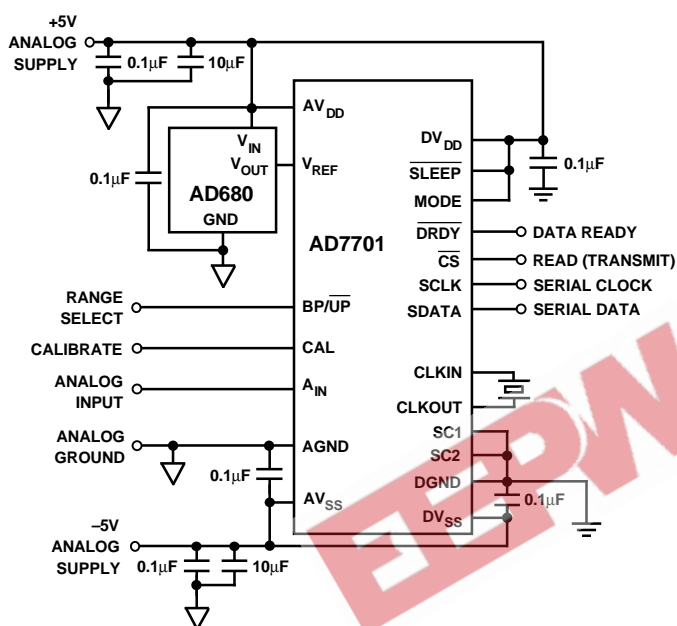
+5V
ANALOG
SUPPLY

0.1µF
10µF

AV$_{DD}$

V$_{IN}$
V$_{OUT}$

0.1µF

AD680
GND

V$_{REF}$

DV$_{DD}$
$\overline{SLEEP}$
MODE

0.1µF

AD7701

$\overline{DRDY}$
$\overline{CS}$
SCLK
SDATA

DATA READY
READ (TRANSMIT)
SERIAL CLOCK
SERIAL DATA

RANGE
SELECT

BP/$\overline{UP}$

CALIBRATE

CAL

ANALOG
INPUT

A$_{IN}$

CLKIN
CLKOUT

ANALOG
GROUND

AGND

SC1
SC2
DGND

0.1µF

AV$_{SS}$

0.1µF
DV$_{SS}$

–5V
ANALOG
SUPPLY

0.1µF
10µF

EEPW